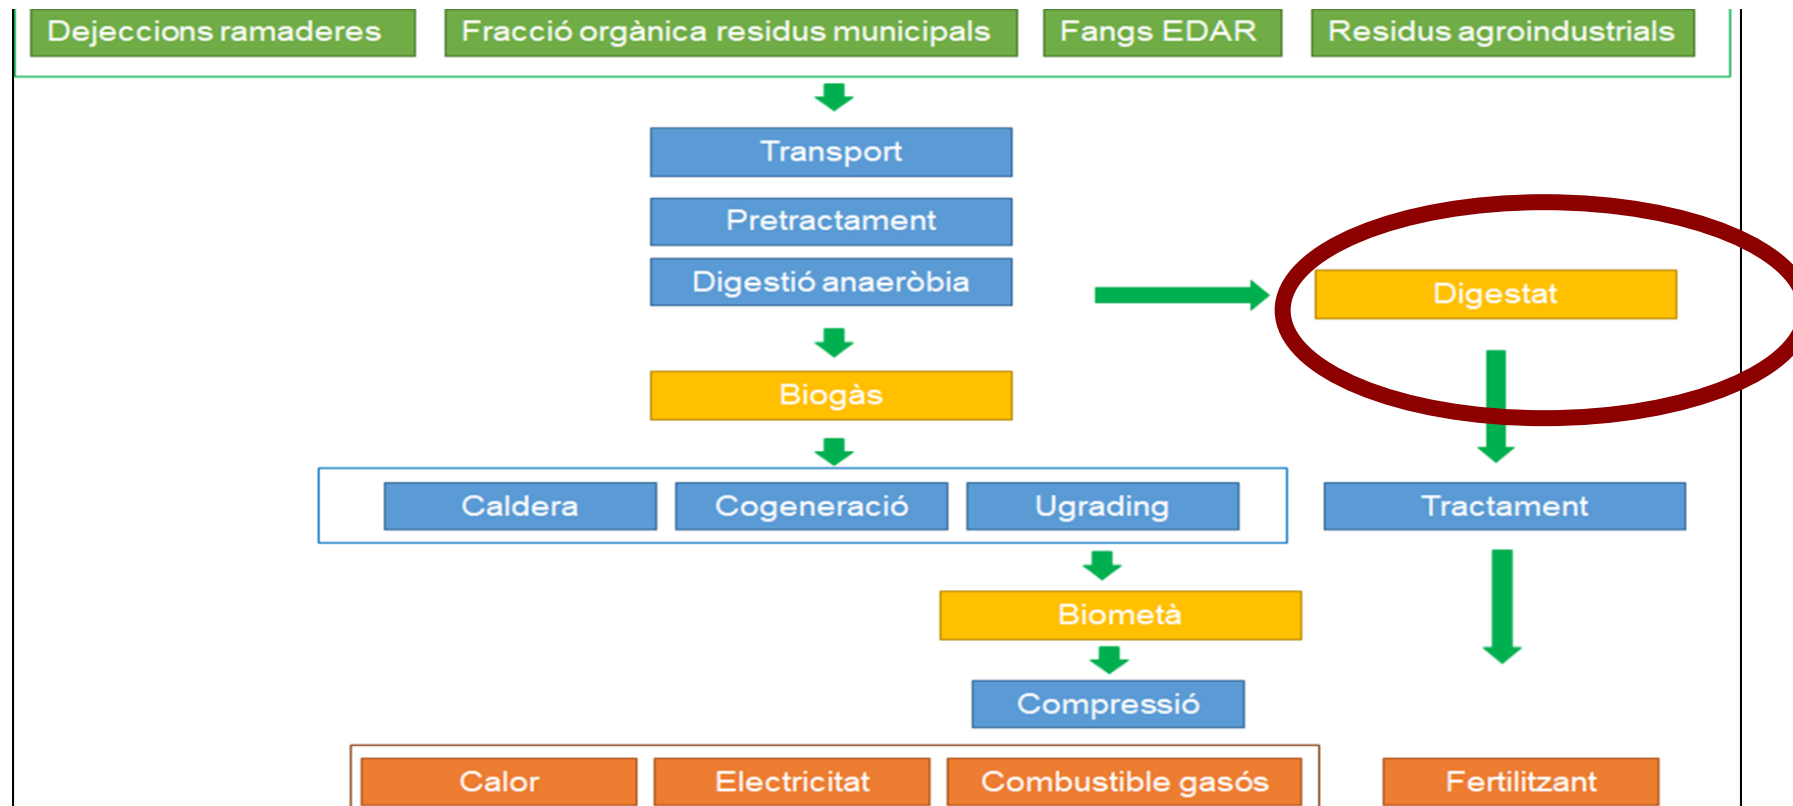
Dejeccions ramaderes
Fracció orgànica residus municipals
Fangs EDAR
Residus agroindustrials

Transport

Pretractament

Digestió anaeròbia

Digestat

Biogàs

Caldera
Cogeneració
Ugrading

Tractament

Biometà

Compressió

Calor
Electricitat
Combustible gasós

Fertilitzant